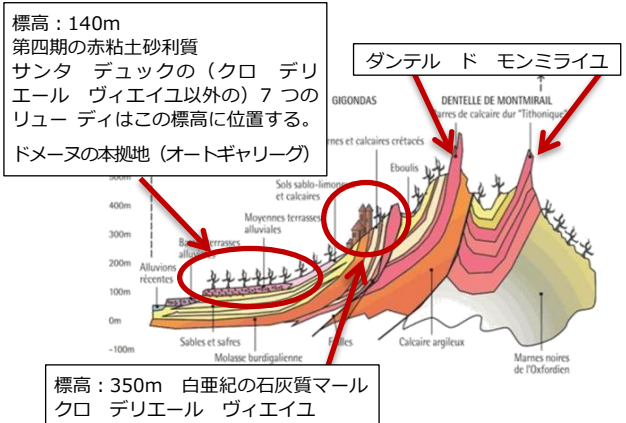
標高：140m
第四期の赤粘土砂利質
サンタ デュックの（クロ デリエール ヴィエイユ以外の）7 つのリュー ディはこの標高に位置する。
ドメーヌの本拠地（オートギャリーグ）

ダンテル ド モンミライユ

GIGONDAS
DENTELLE DE MONTMIRAIL
Barres de calcaire dur "Tithonique"
Marnes et calcaires crétacés
Eboulis
Sols sablo-limoneux et calcaires
Moyennes terrasses alluviales
Basses terrasses alluviales
Alluvions récentes
500m
400m
300m
200m
100m
0m
-100m
Sables et safres
Molasse burdigalienne
Failles
Calcaire argileux
Marnes noires de l'Oxfordien

標高：350m 白亜紀の石灰質マール
クロ デリエール ヴィエイユ